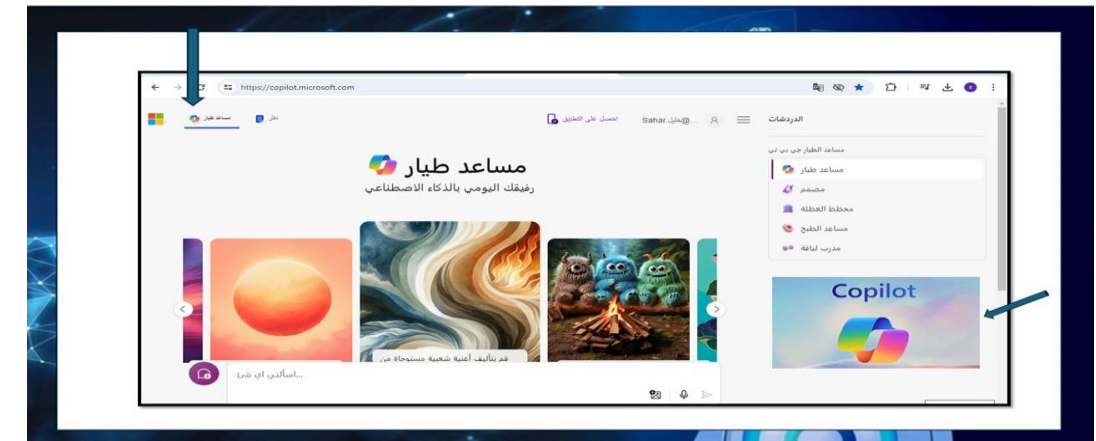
https://copilot.microsoft.com

مساعد طيار

دفتر

احصل على التطبيق

Sahar.@...

الدردشات

مساعد طيار

رفيقك اليومي بالذكاء الاصطناعي

مساعد الطيار جي بي تي

مساعد طيار

مصمم

مخطط العطلة

مساعد الطبخ

مدرب لياقة

Copilot

قم بتأليف أغنية شعبية مستوحاة من

...اسألني اي شي